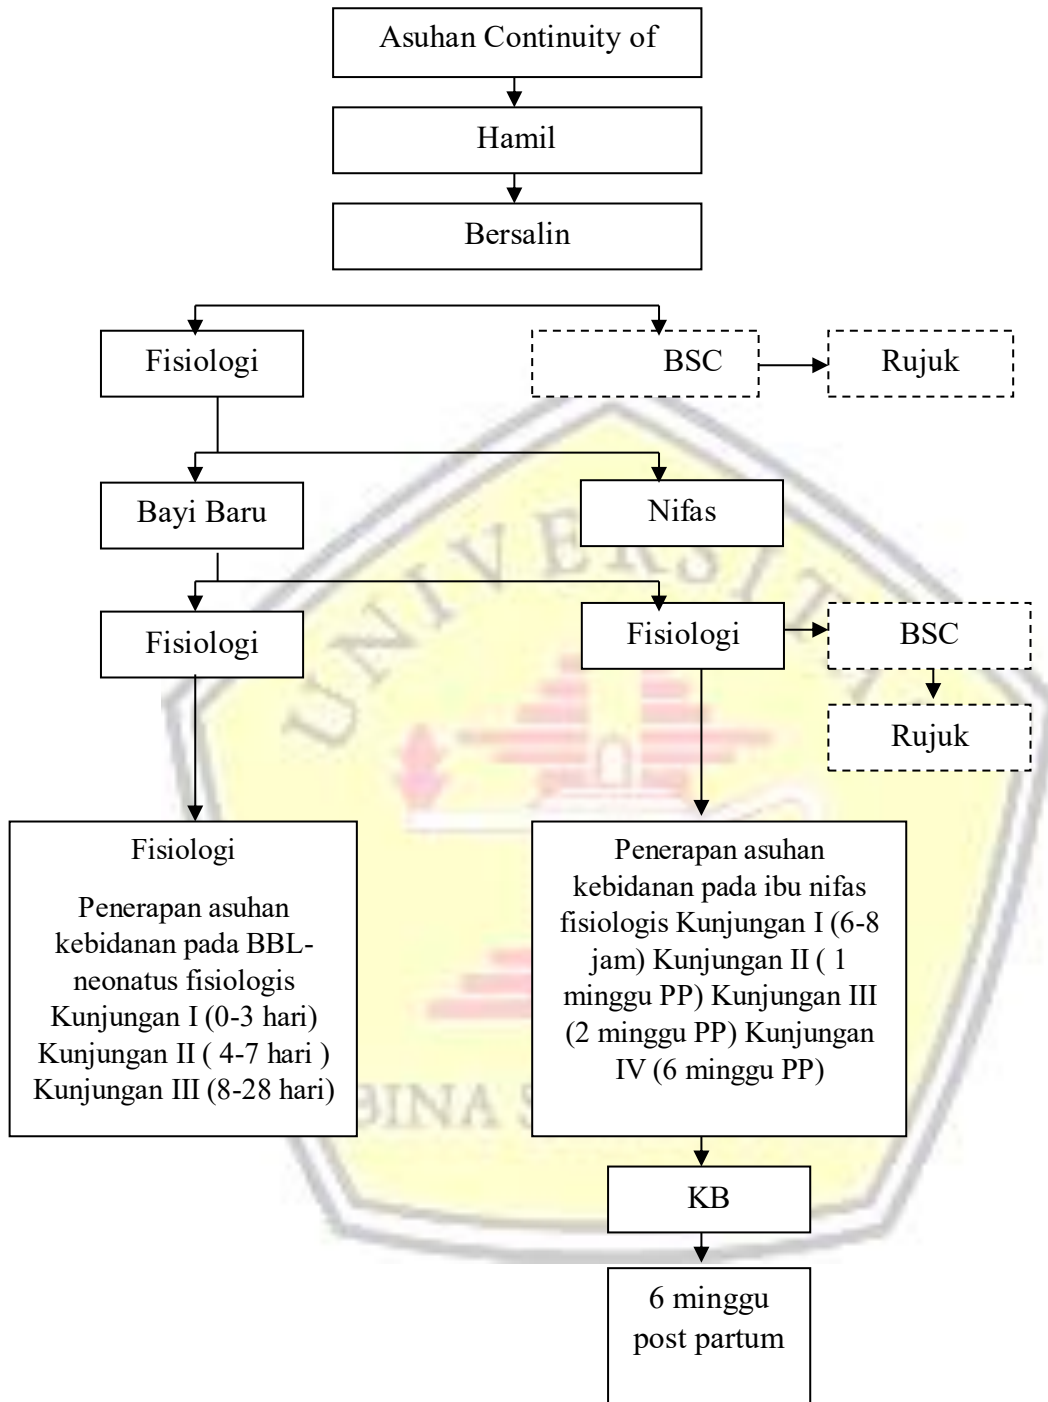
Asuhan Continuity of

Hamil

Bersalin

Fisiologi

BSC

Rujuk

Bayi Baru

Nifas

Fisiologi

Fisiologi

BSC

Rujuk

Fisiologi

Penerapan asuhan kebidanan pada BBL-neonatus fisiologis Kunjungan I (0-3 hari) Kunjungan II ( 4-7 hari ) Kunjungan III (8-28 hari)

Penerapan asuhan kebidanan pada ibu nifas fisiologis Kunjungan I (6-8 jam) Kunjungan II ( 1 minggu PP) Kunjungan III (2 minggu PP) Kunjungan IV (6 minggu PP)

KB

6 minggu post partum

UNIVERSITAS

BINA S